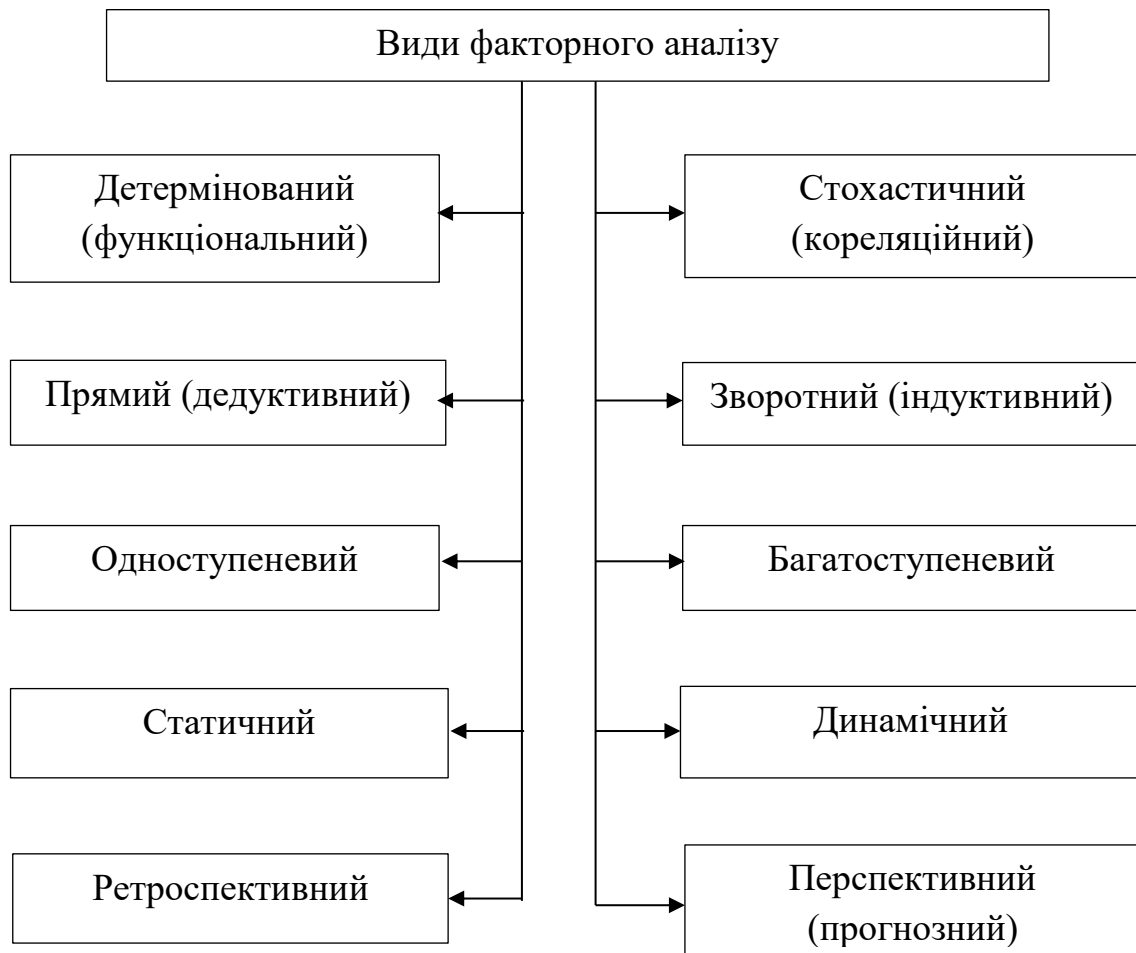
Види факторного аналізу

Детермінований (функціональний)

Стохастичний (кореляційний)

Прямий (дедуктивний)

Зворотний (індуктивний)

Одноступеневий

Багатоступеневий

Статичний

Динамічний

Ретроспективний

Перспективний (прогнозний)